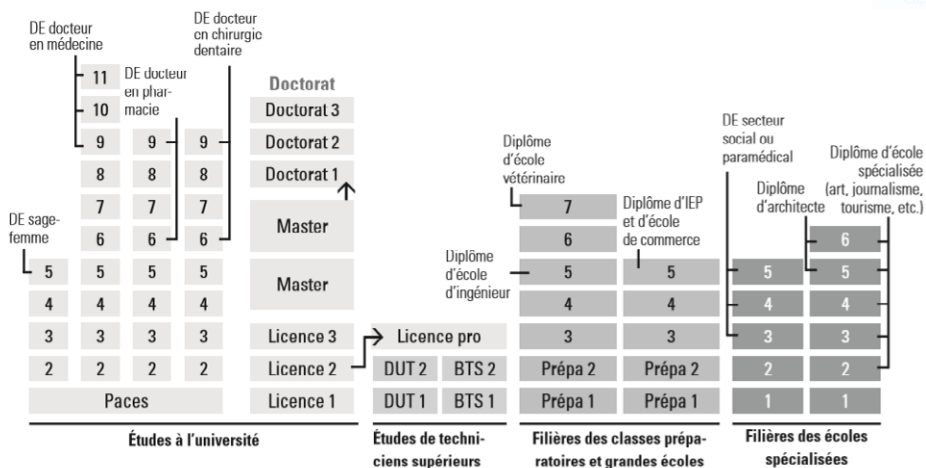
DE docteur en médecine

DE docteur en chirurgie dentaire

DE docteur en pharmacie

Doctorat

11

10

9 9 9

8 8 8

7 7 7

6 6 6

Doctorat 3

Doctorat 2

Doctorat 1

Master

Master

DE sage-femme

5 5 5 5

4 4 4 4

3 3 3 3

2 2 2 2

Paces

Licence 3

Licence 2

Licence 1

Licence pro

DUT 2 BTS 2

DUT 1 BTS 1

Diplôme d'école vétérinaire

Diplôme d'IEP et d'école de commerce

Diplôme d'école d'ingénieur

7

6

5 5

4 4

3 3

Prépa 2 Prépa 2

Prépa 1 Prépa 1

DE secteur social ou paramédical

Diplôme d'architecte

Diplôme d'école spécialisée (art, journalisme, tourisme, etc.)

6

5 5

4 4

3 3

2 2

1 1

Études à l'université

Études de techniciens supérieurs

Filières des classes préparatoires et grandes écoles

Filières des écoles spécialisées